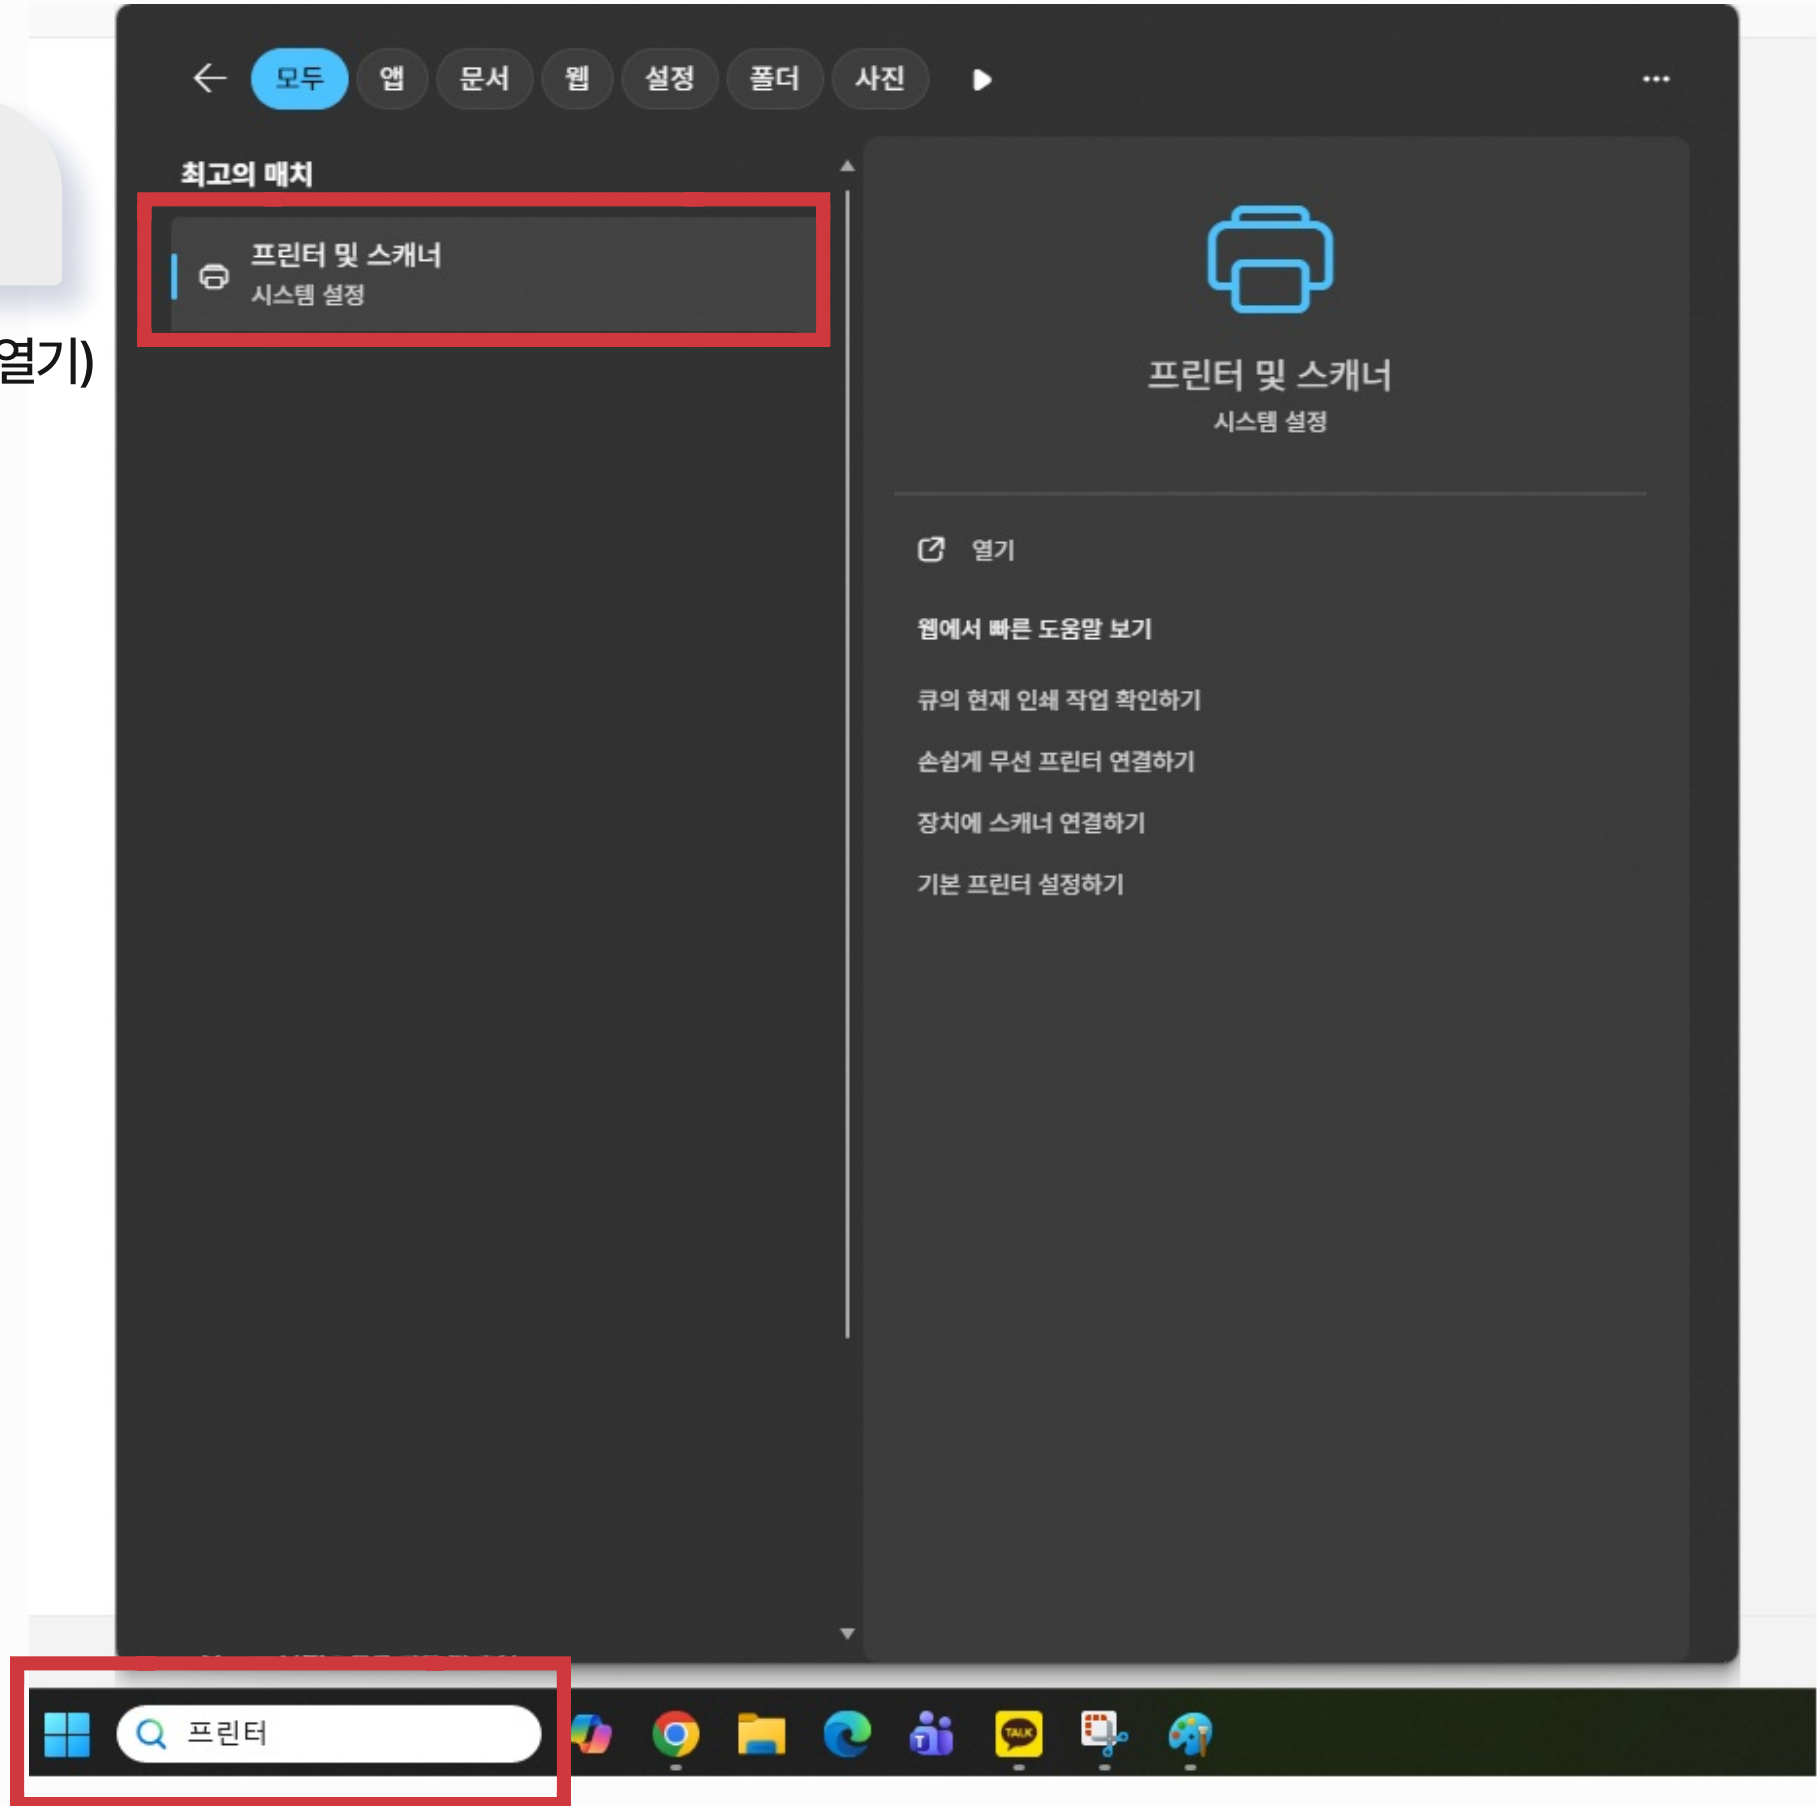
모두 앱 문서 웹 설정 폴더 사진 ···

열기)

최고의 매치

프린터 및 스캐너
시스템 설정

프린터 및 스캐너
시스템 설정

열기

웹에서 빠른 도움말 보기

큐의 현재 인쇄 작업 확인하기

손쉽게 무선 프린터 연결하기

장치에 스캐너 연결하기

기본 프린터 설정하기

프린터

TALK